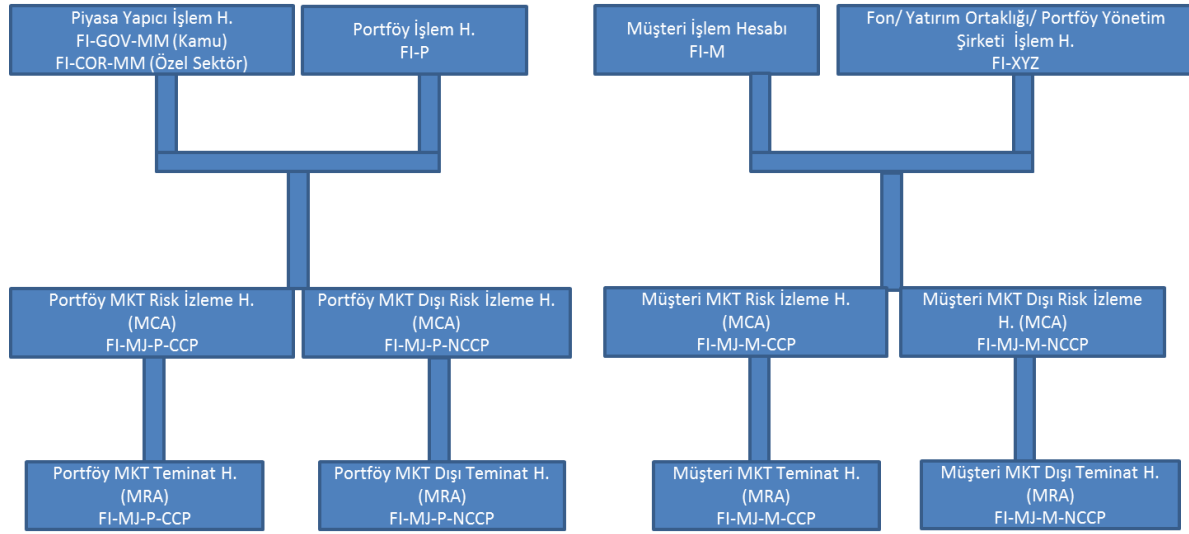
Piyasa Yapıcı İşlem H.
FI-GOV-MM (Kamu)
FI-COR-MM (Özel Sektör)

Portföy İşlem H.
FI-P

Müşteri İşlem Hesabı
FI-M

Fon/ Yatırım Ortaklığı/ Portföy Yönetim Şirketi İşlem H.
FI-XYZ

Portföy MKT Risk İzleme H.
(MCA)
FI-MJ-P-CCP

Portföy MKT Dışı Risk İzleme H.
(MCA)
FI-MJ-P-NCCP

Müşteri MKT Risk İzleme H.
(MCA)
FI-MJ-M-CCP

Müşteri MKT Dışı Risk İzleme H. (MCA)
FI-MJ-M-NCCP

Portföy MKT Teminat H.
(MRA)
FI-MJ-P-CCP

Portföy MKT Dışı Teminat H.
(MRA)
FI-MJ-P-NCCP

Müşteri MKT Teminat H.
(MRA)
FI-MJ-M-CCP

Müşteri MKT Dışı Teminat H.
(MRA)
FI-MJ-M-NCCP